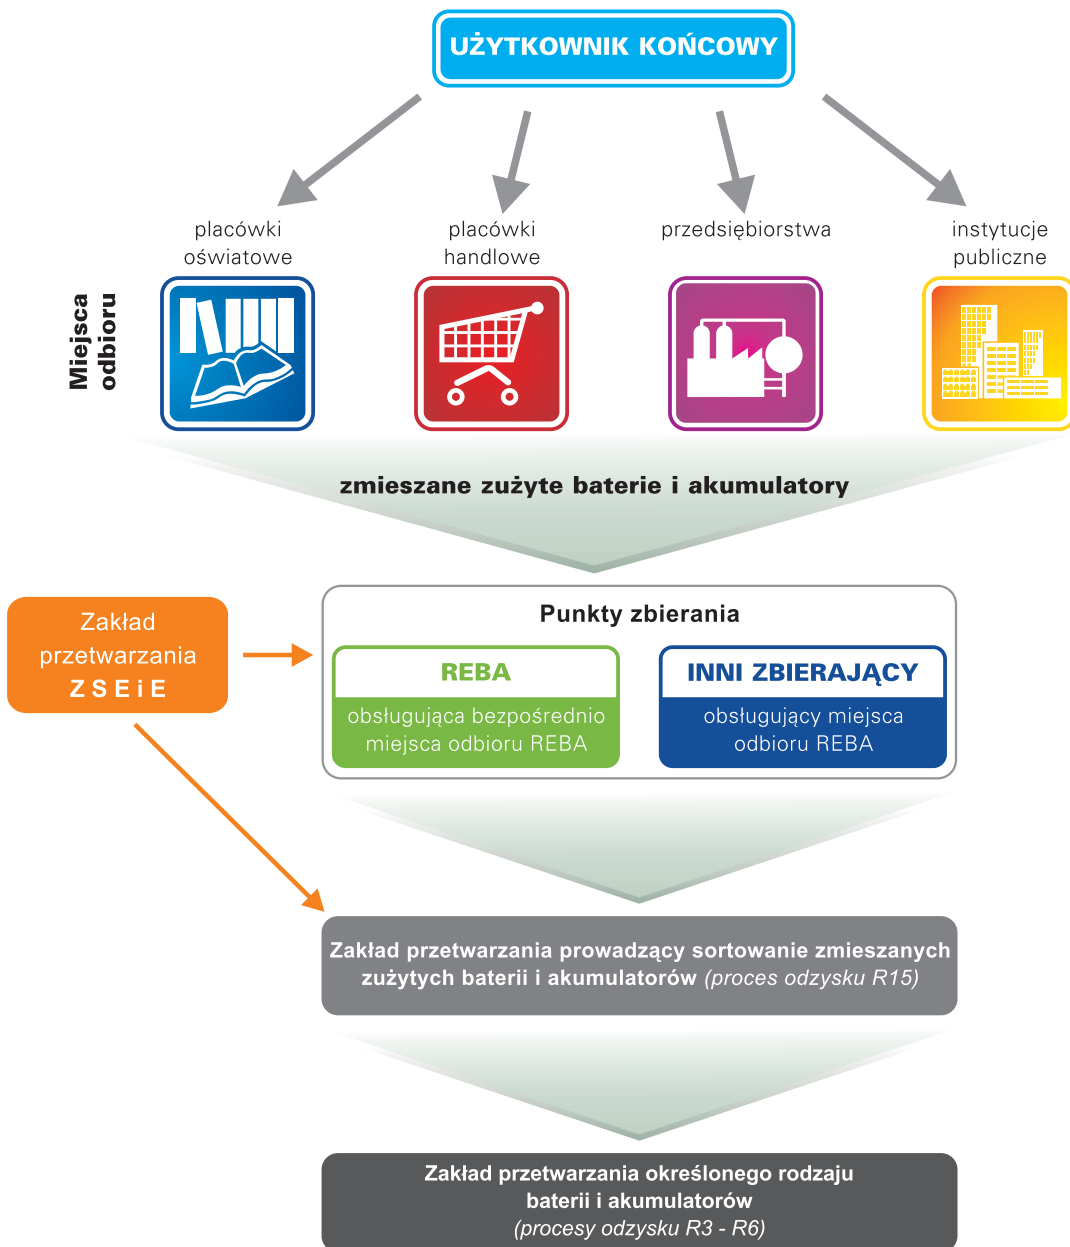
UŻYTKOWNIK KOŃCOWY

placówki oświatowe

placówki handlowe

przedsiębiorstwa

instytucje publiczne

Miejsca odbioru

zmieszane zużyte baterie i akumulatory

Zakład przetwarzania ZSEiE

Punkty zbierania

REBA
obsługująca bezpośrednio miejsca odbioru REBA

INNI ZBIERAJĄCY
obsługujący miejsca odbioru REBA

Zakład przetwarzania prowadzący sortowanie zmieszanych zużytych baterii i akumulatorów *(proces odzysku R15)*

Zakład przetwarzania określonego rodzaju baterii i akumulatorów
*(procesy odzysku R3 - R6)*